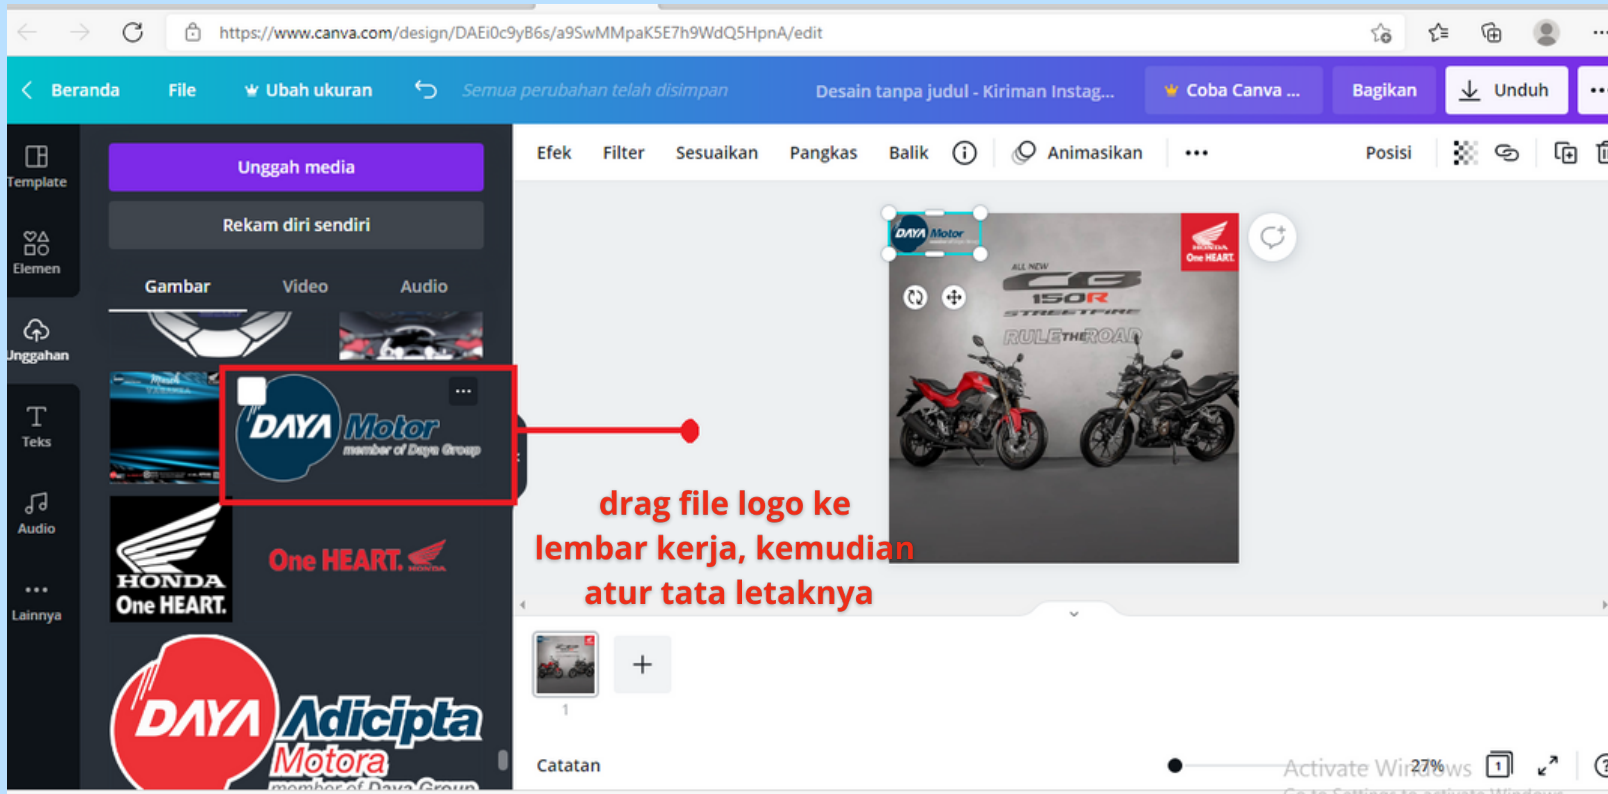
https://www.canva.com/design/DAEi0c9yB6s/a9SwMMpaK5E7h9WdQ5HpnA/edit

Beranda File Ubah ukuran Semua perubahan telah disimpan Desain tanpa judul - Kiriman Instag... Coba Canva ... Bagikan Unduh

Template
Elemen
Unggahan
Teks
Audio
Lainnya

Unggah media
Rekam diri sendiri
Gambar Video Audio

DAYA Motor member of Daya Group
HONDA One HEART.
One HEART.
DAYA Adicipta Motora member of Daya Group

Efek Filter Sesuaikan Pangkas Balik Animasikan ••• Posisi

ALL NEW CB 150R STREETFIRE RULE THE ROAD
One HEART.

drag file logo ke lembar kerja, kemudian atur tata letaknya

1

Catatan 27% Activate Windows